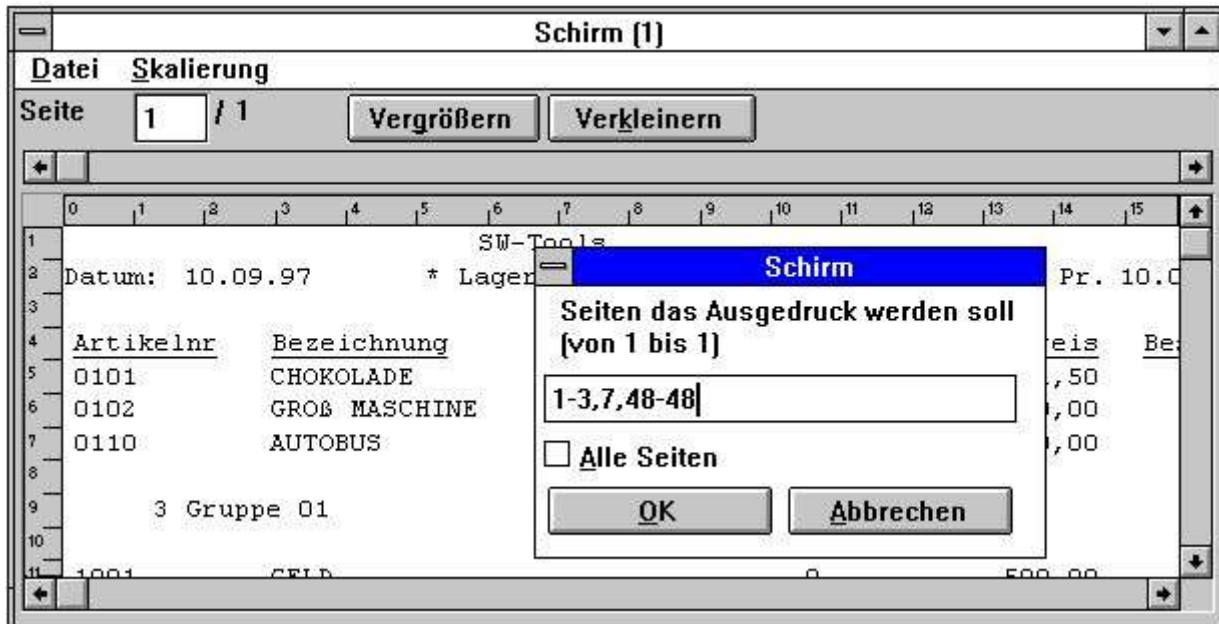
Schirm (1)

Datei Skalierung

Seite 1 / 1 Vergrößern Verkleinern

0 1 2 3 4 5 6 7 8 9 10 11 12 13 14 15

1 SW-Tools
2 Datum: 10.09.97 * Lager Pr. 10.0
3
4 Artikelnr Bezeichnung eis Be
5 0101 CHOKOLADE ,50
6 0102 GROß MASCHINE ,00
7 0110 AUTOBUS ,00
8
9 3 Gruppe 01
10
11 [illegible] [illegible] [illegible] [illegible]

Schirm

Seiten das Ausgedruck werden soll (von 1 bis 1)

1-3,7,48-48

Alle Seiten

OK Abbrechen